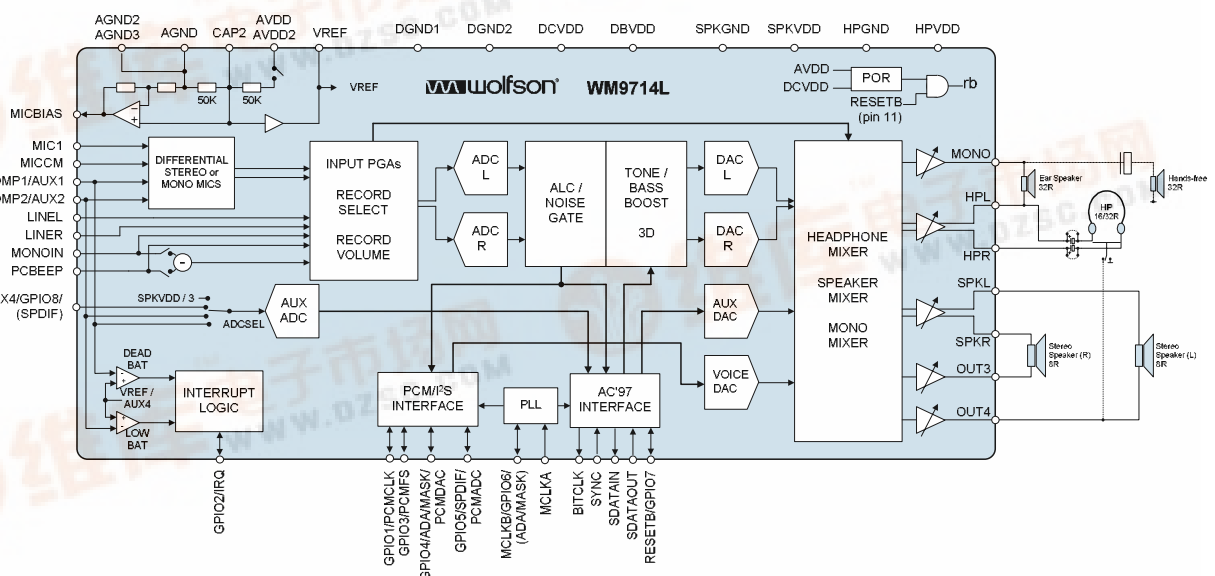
AGND2
AGND3
AGND
CAP2
AVDD
AVDD2
VREF
DGND1
DGND2
DCVDD
DBVDD
SPKGND
SPKVDD
HPGND
HPVDD

50K
50K
VREF
wolfson
WM9714L
AVDD
DCVDD
POR
rb
RESETB
(pin 11)

MICBIAS
MIC1
MICCM
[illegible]OMP1/AUX1
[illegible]OMP2/AUX2
LINEL
LINER
MONOIN
PCBEEP
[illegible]X4/GPIO8/
(SPDIF)

DIFFERENTIAL STEREO or MONO MICS
INPUT PGAs
RECORD SELECT
RECORD VOLUME
ADC L
ADC R
ALC / NOISE GATE
TONE / BASS BOOST
3D
DAC L
DAC R
HEADPHONE MIXER
SPEAKER MIXER
MONO MIXER

MONO
Ear Speaker 32R
Hands-free 32R
HPL
HP 16/32R
HPR
SPKL
SPKR
Stereo Speaker (R) 8R
Stereo Speaker (L) 8R
OUT3
OUT4

SPKVDD / 3
AUX ADC
ADCSEL
AUX DAC
VOICE DAC

DEAD BAT
VREF / AUX4
LOW BAT
INTERRUPT LOGIC
PCM/I$^2$S INTERFACE
PLL
AC'97 INTERFACE

GPIO2/IRQ
GPIO1/PCMCLK
GPIO3/PCMFS
GPIO4/ADA/MASK/PCMDAC
GPIO5/SPDIF/PCMADC
MCLKB/GPIO6/(ADA/MASK)
MCLKA
BITCLK
SYNC
SDATAIN
SDATAOUT
RESETB/GPIO7